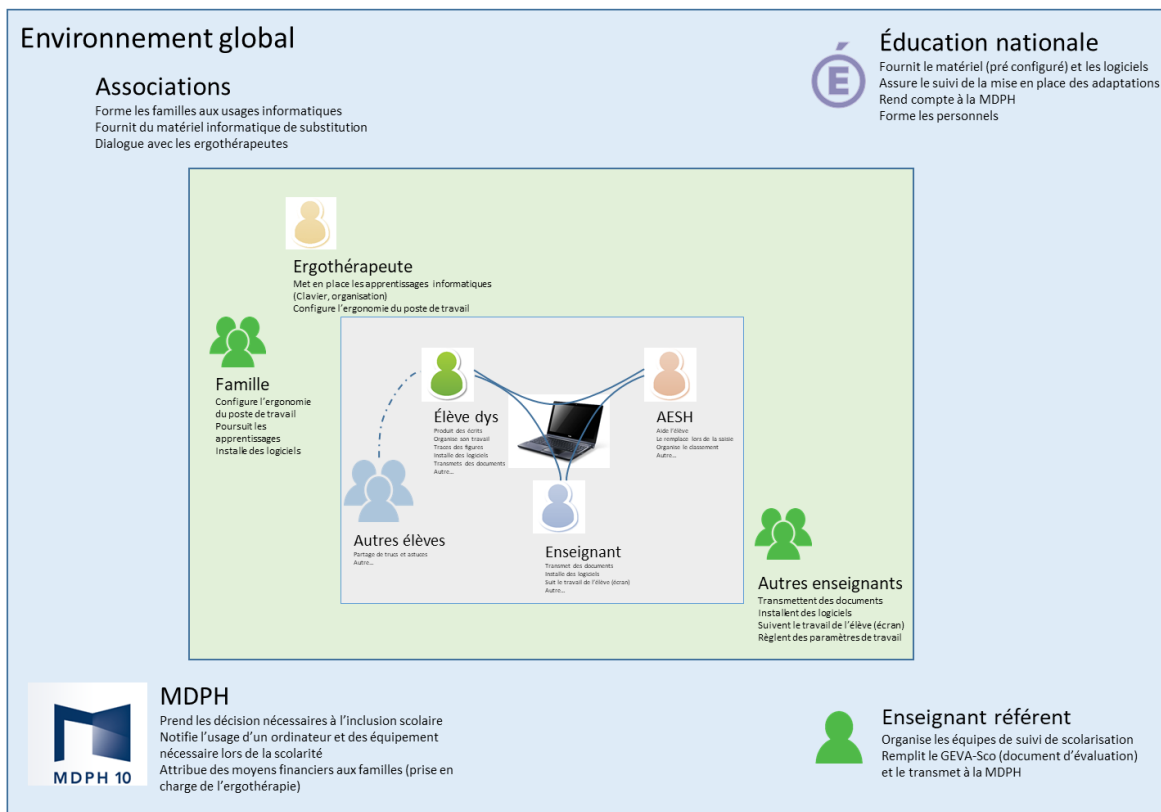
Environnement global

Éducation nationale
Fournit le matériel (pré configuré) et les logiciels
Assure le suivi de la mise en place des adaptations
Rend compte à la MDPH
Forme les personnels

Associations
Forme les familles aux usages informatiques
Fournit du matériel informatique de substitution
Dialogue avec les ergothérapeutes

Ergothérapeute
Met en place les apprentissages informatiques (Clavier, organisation)
Configure l'ergonomie du poste de travail

Famille
Configure l'ergonomie du poste de travail
Poursuit les apprentissages
Installe des logiciels

Élève dys
Produit des écrits
Organise son travail
Traces des figures
Installe des logiciels
Transmets des documents
Autre...

AESH
Aide l'élève
Le remplace lors de la saisie
Organise le classement
Autre...

Autres élèves
Partage de trucs et astuces
Autre...

Enseignant
Transmet des documents
Installe des logiciels
Suit le travail de l'élève (écran)
Autre...

Autres enseignants
Transmettent des documents
Installent des logiciels
Suivent le travail de l'élève (écran)
Règlent des paramètres de travail

MDPH 10

MDPH
Prend les décision nécessaires à l'inclusion scolaire
Notifie l'usage d'un ordinateur et des équipement nécessaire lors de la scolarité
Attribue des moyens financiers aux familles (prise en charge de l'ergothérapie)

Enseignant référent
Organise les équipes de suivi de scolarisation
Remplit le GEVA-Sco (document d'évaluation) et le transmet à la MDPH